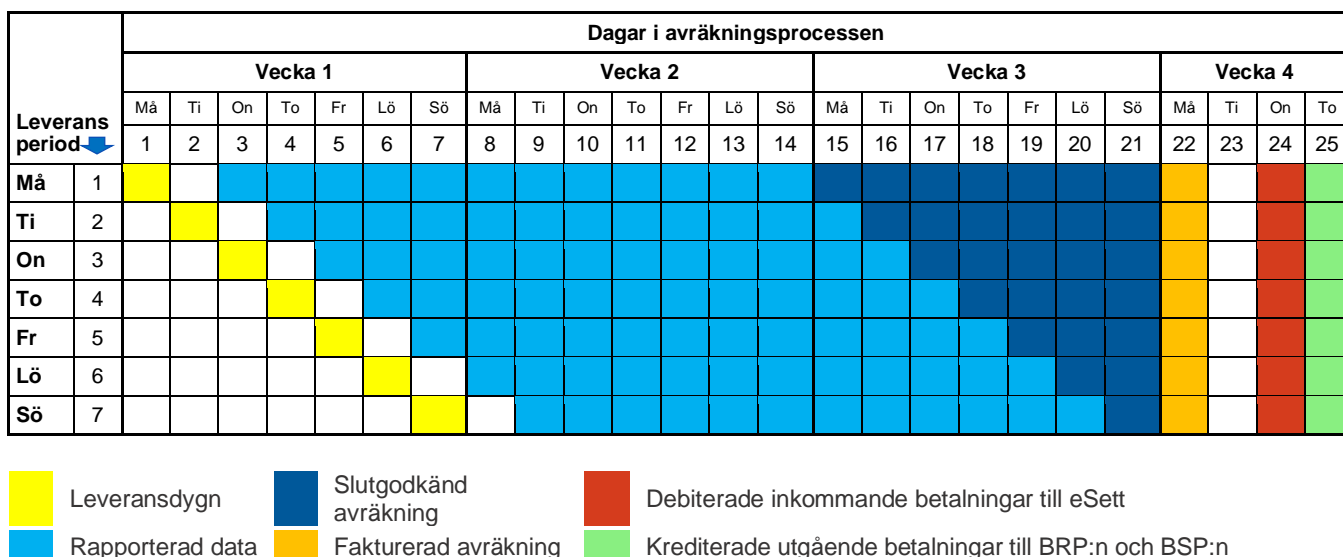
| Leverans period | | Dagar i avräkningsprocessen | | | | | | | | | | | | | | | | | | | | | | | | |
|---|---|---|---|---|---|---|---|---|---|---|---|---|---|---|---|---|---|---|---|---|---|---|---|---|---|---|
| | | Vecka 1 | | | | | | | Vecka 2 | | | | | | | Vecka 3 | | | | | | | Vecka 4 | | | |
| | | Må | Ti | On | To | Fr | Lö | Sö | Må | Ti | On | To | Fr | Lö | Sö | Må | Ti | On | To | Fr | Lö | Sö | Må | Ti | On | To |
| | | 1 | 2 | 3 | 4 | 5 | 6 | 7 | 8 | 9 | 10 | 11 | 12 | 13 | 14 | 15 | 16 | 17 | 18 | 19 | 20 | 21 | 22 | 23 | 24 | 25 |
| Må | 1 | | | | | | | | | | | | | | | | | | | | | | | | | |
| Ti | 2 | | | | | | | | | | | | | | | | | | | | | | | | | |
| On | 3 | | | | | | | | | | | | | | | | | | | | | | | | | |
| To | 4 | | | | | | | | | | | | | | | | | | | | | | | | | |
| Fr | 5 | | | | | | | | | | | | | | | | | | | | | | | | | |
| Lö | 6 | | | | | | | | | | | | | | | | | | | | | | | | | |
| Sö | 7 | | | | | | | | | | | | | | | | | | | | | | | | | |

Leveransdygn

Rapporterad data

Slutgodkänd avräkning

Fakturerad avräkning

Debiterade inkommande betalningar till eSett

Krediterade utgående betalningar till BRP:n och BSP:n